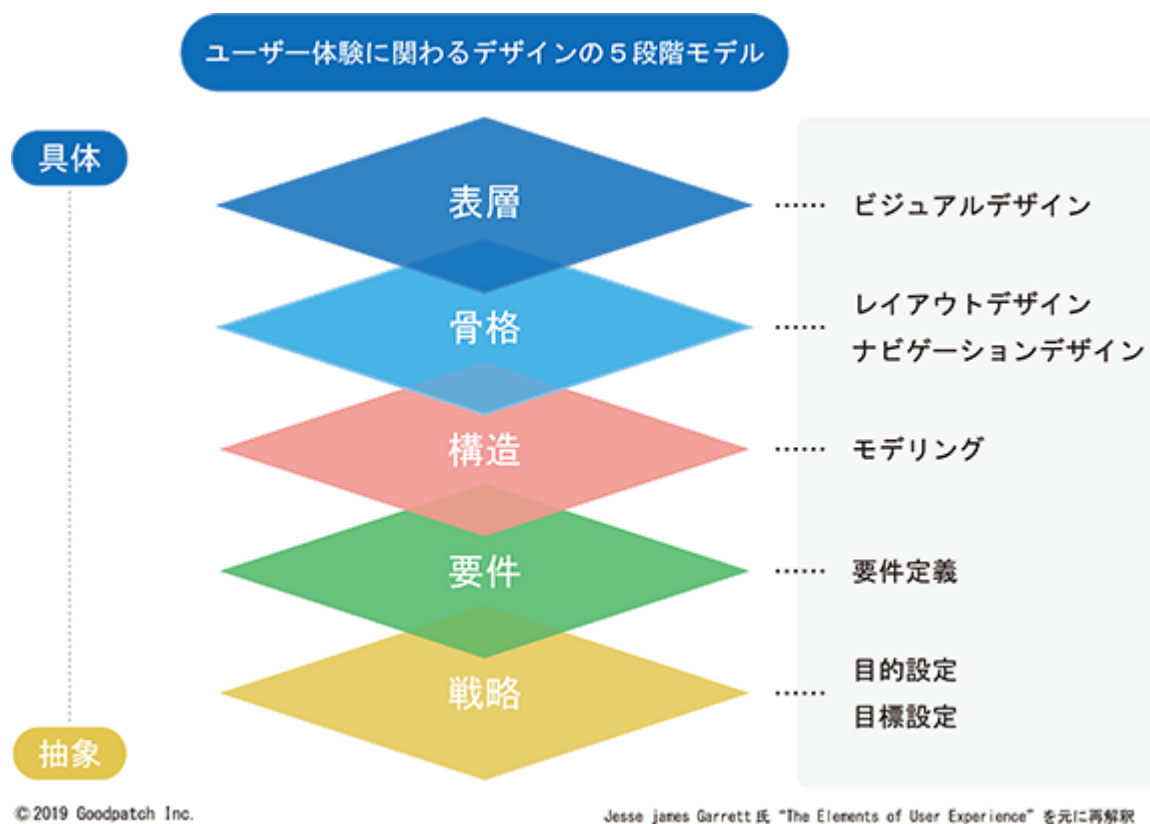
ユーザー体験に関わるデザインの５段階モデル

具体

表層 …… ビジュアルデザイン

骨格 …… レイアウトデザイン
ナビゲーションデザイン

構造 …… モデリング

要件 …… 要件定義

戦略 …… 目的設定
目標設定

抽象

© 2019 Goodpatch Inc.

Jesse james Garrett 氏 "The Elements of User Experience" を元に再解釈